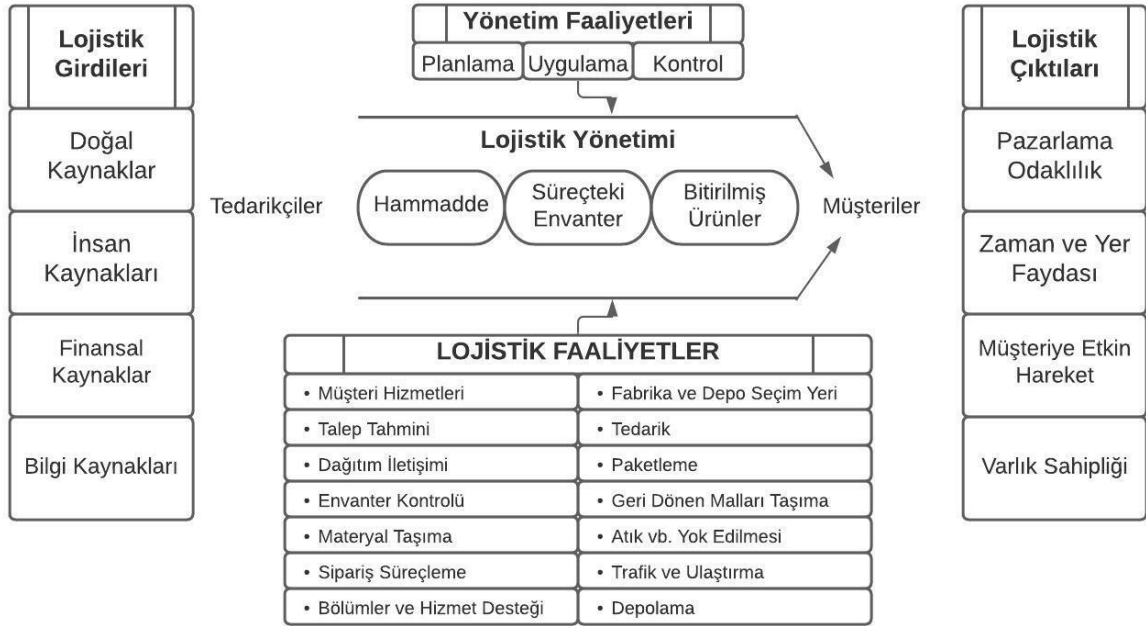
Lojistik Girdileri

Doğal Kaynaklar

İnsan Kaynakları

Finansal Kaynaklar

Bilgi Kaynakları

Yönetim Faaliyetleri

Planlama | Uygulama | Kontrol

Lojistik Yönetimi

Tedarikçiler

Hammadde

Süreçteki Envanter

Bitirilmiş Ürünler

Müşteriler

LOJİSTİK FAALİYETLER

| | |
|---|---|
| • Müşteri Hizmetleri | • Fabrika ve Depo Seçim Yeri |
| • Talep Tahmini | • Tedarik |
| • Dağıtım İletişimi | • Paketleme |
| • Envanter Kontrolü | • Geri Dönen Malları Taşıma |
| • Materyal Taşıma | • Atık vb. Yok Edilmesi |
| • Sipariş Süreçleme | • Trafik ve Ulaştırma |
| • Bölümler ve Hizmet Desteği | • Depolama |

Lojistik Çıktıları

Pazarlama Odaklılık

Zaman ve Yer Faydası

Müşteriye Etkin Hareket

Varlık Sahipliği